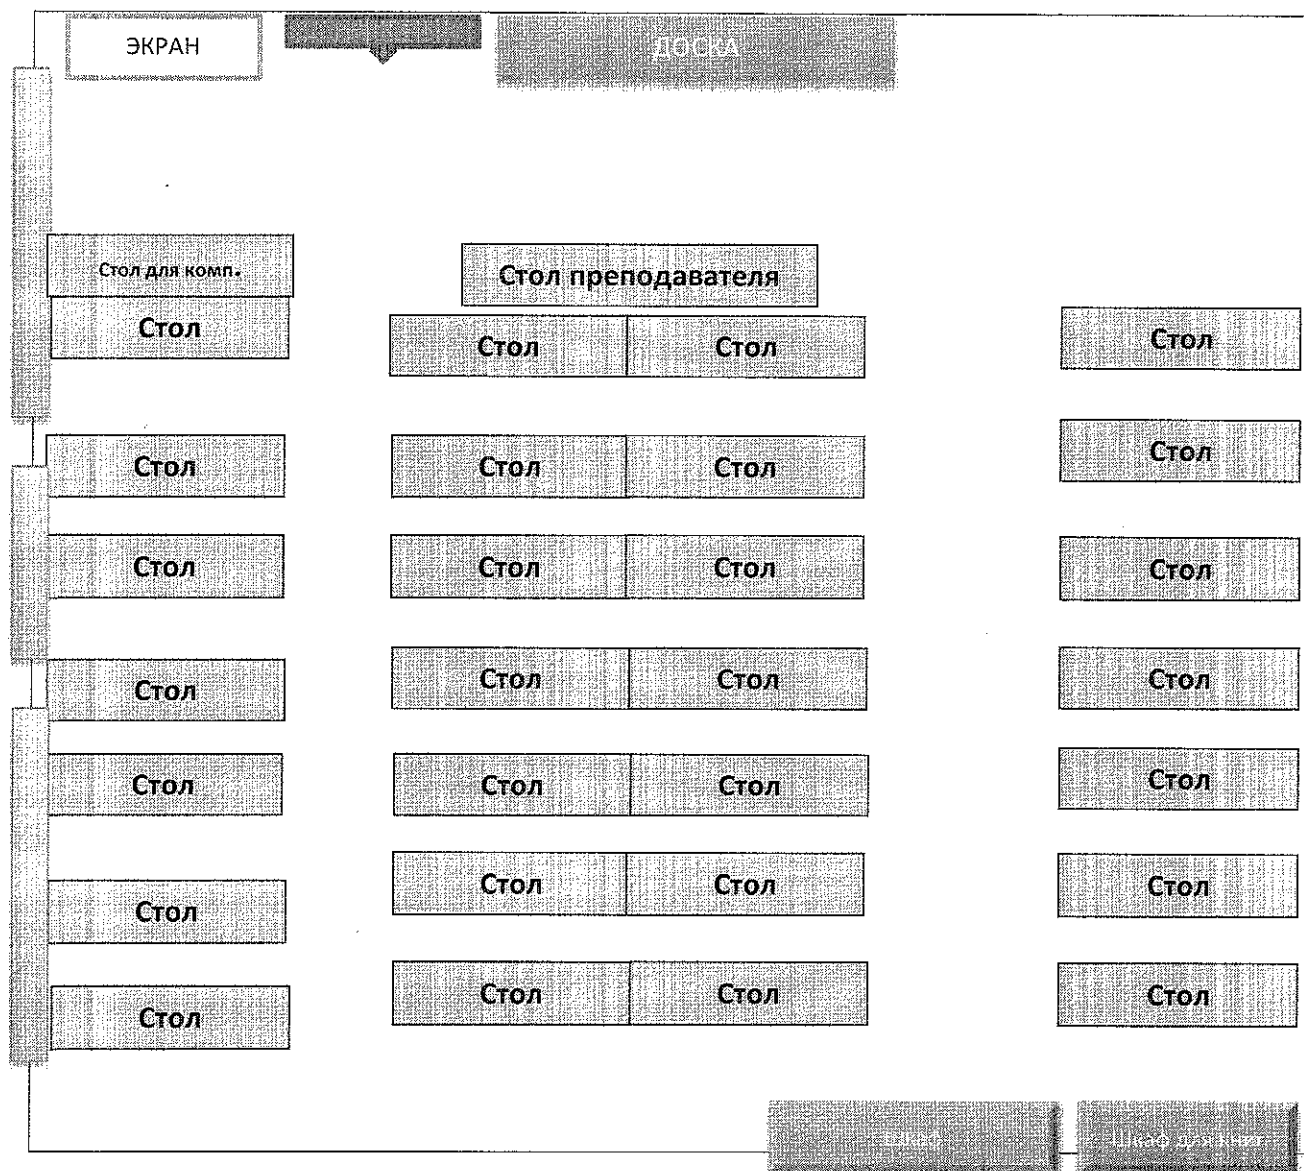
ЭКРАН

ДОСКА

Стол для комп.

Стол преподавателя

Стол

Стол Стол

Стол

Стол

Стол Стол

Стол

Стол

Стол Стол

Стол

Стол

Стол Стол

Стол

Стол

Стол Стол

Стол

Стол

Стол Стол

Стол

Стол

Стол Стол

Стол

Шкаф

Шкаф для книг